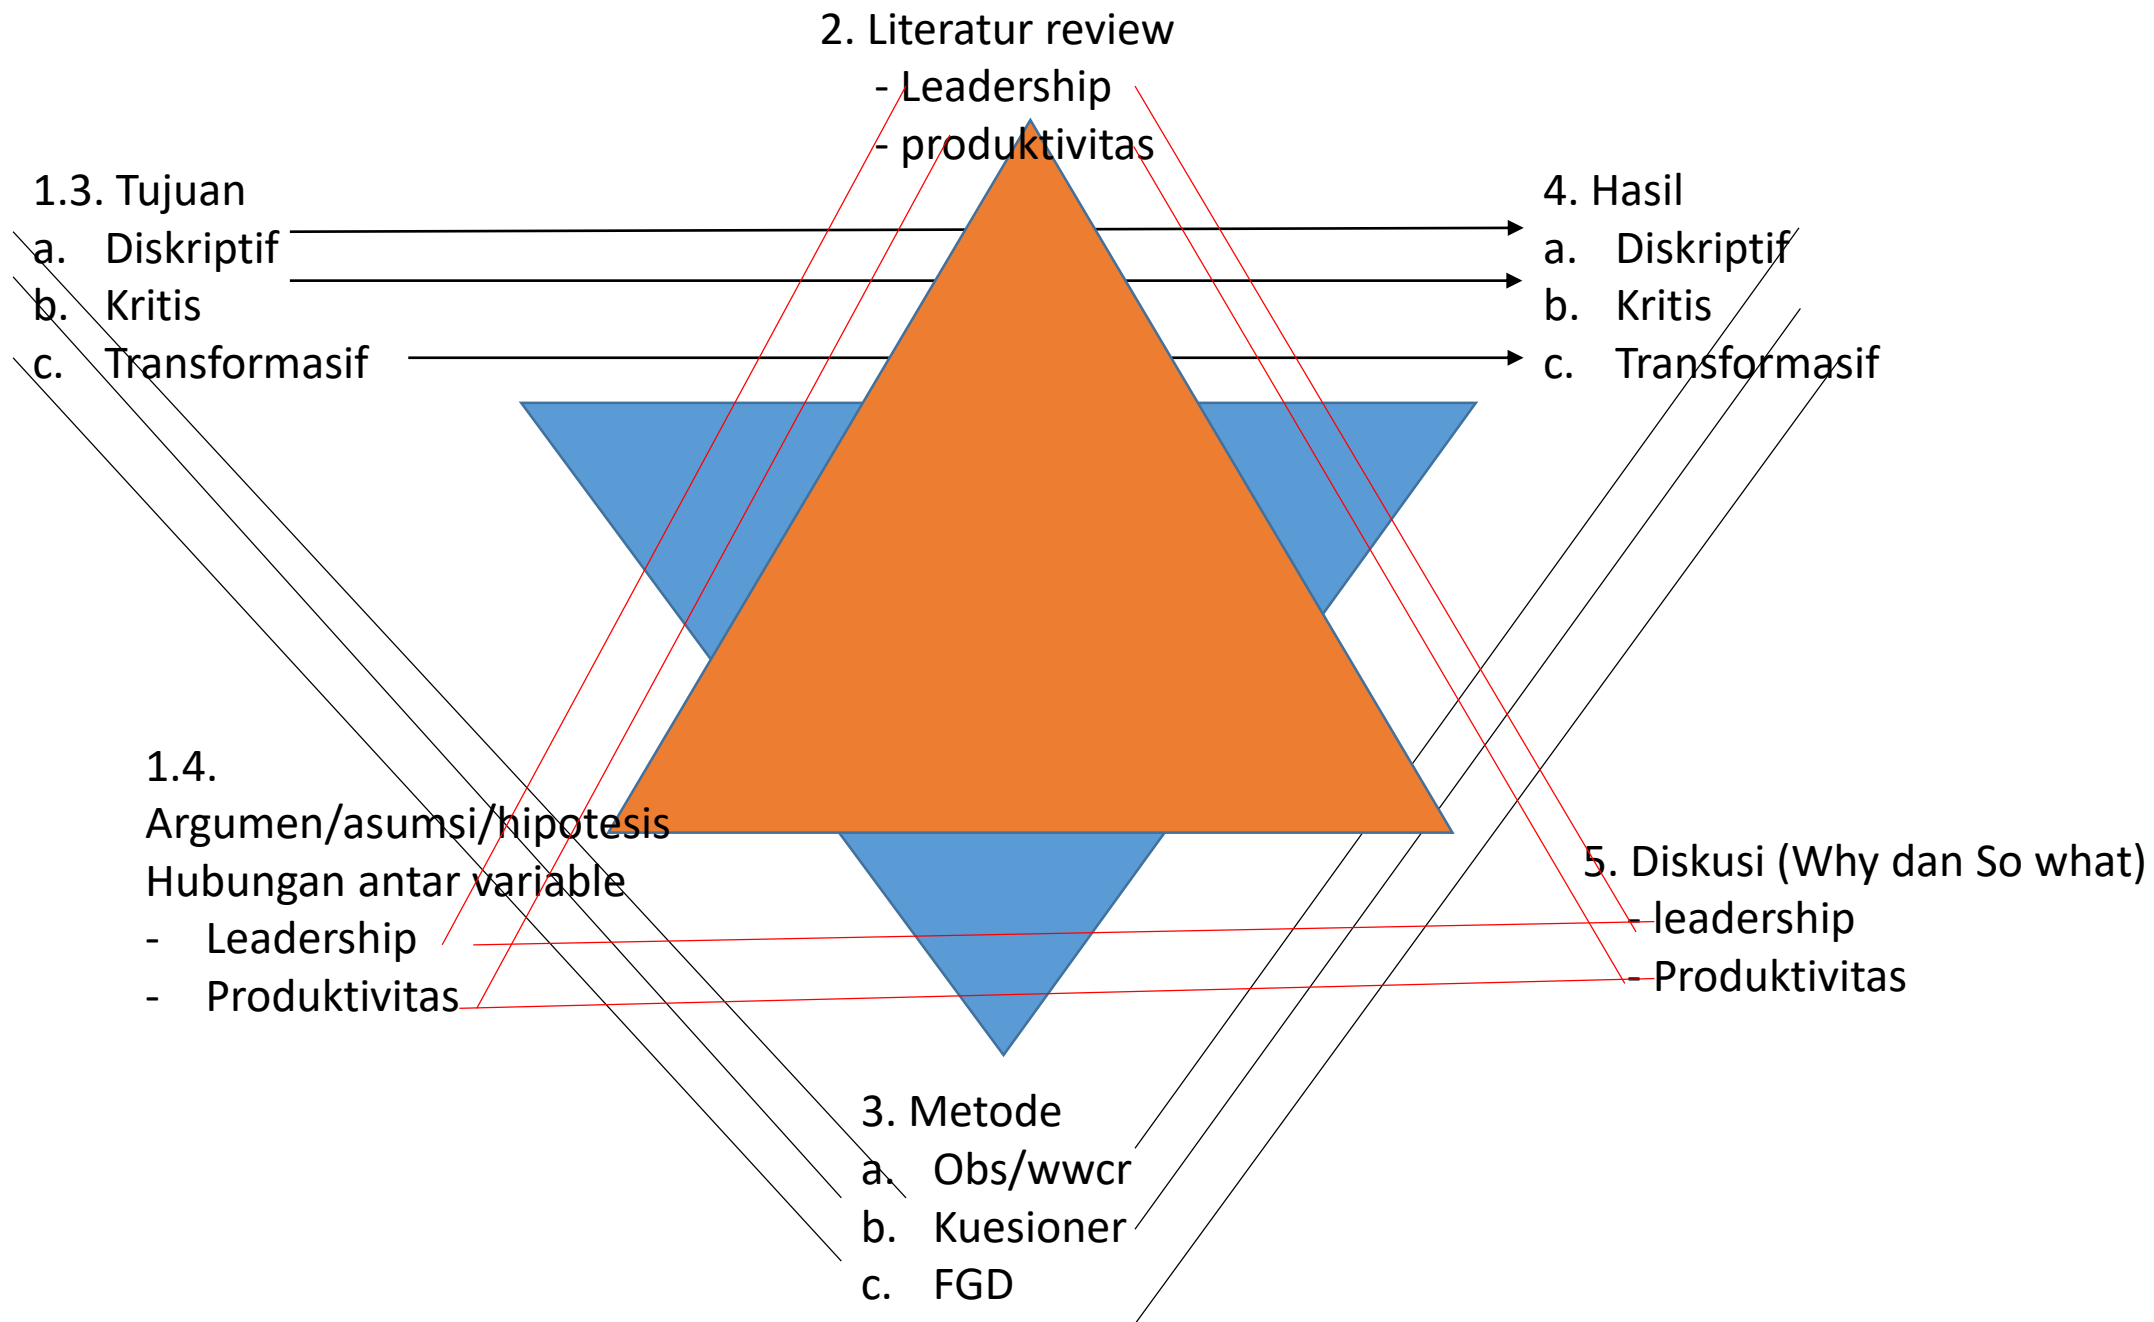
2. Literatur review
- Leadership
- produktivitas

1.3. Tujuan
a. Diskriptif
b. Kritis
c. Transformasif

4. Hasil
a. Diskriptif
b. Kritis
c. Transformasif

1.4.
Argumen/asumsi/hipotesis
Hubungan antar variable
- Leadership
- Produktivitas

5. Diskusi (Why dan So what)
- leadership
- Produktivitas

3. Metode
a. Obs/wwcr
b. Kuesioner
c. FGD